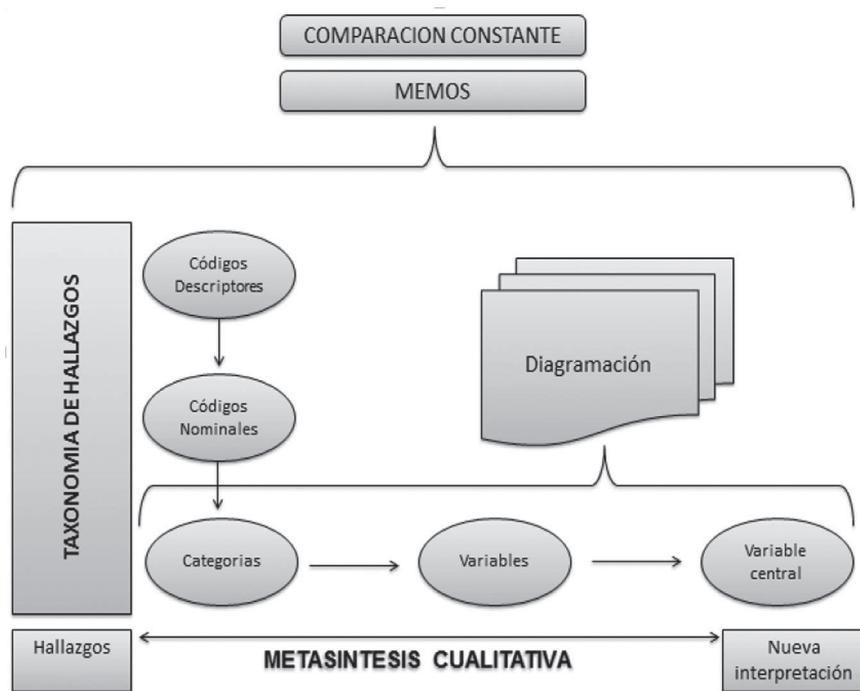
COMPARACION CONSTANTE

MEMOS

TAXONOMIA DE HALLAZGOS

Códigos Descriptores

Códigos Nominales

Diagramación

Categorias

Variables

Variable central

Hallazgos

METASINTESIS CUALITATIVA

Nueva interpretación